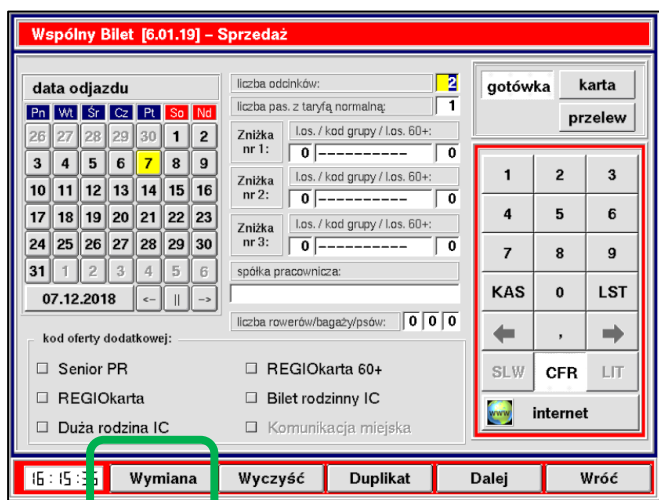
Wspólny Bilet [6.01.19] – Sprzedaż

data odjazdu

| Pn | Wt | Śr | Cz | Pt | So | Nd |
|---|---|---|---|---|---|---|
| 26 | 27 | 28 | 29 | 30 | 1 | 2 |
| 3 | 4 | 5 | 6 | 7 | 8 | 9 |
| 10 | 11 | 12 | 13 | 14 | 15 | 16 |
| 17 | 18 | 19 | 20 | 21 | 22 | 23 |
| 24 | 25 | 26 | 27 | 28 | 29 | 30 |
| 31 | 1 | 2 | 3 | 4 | 5 | 6 |

07.12.2018 <- || ->

liczba odcinków: 2
liczba pas. z taryfą normalną: 1
Zniżka nr 1: l.os. / kod grupy / l.os. 60+: 0 ---------- 0
Zniżka nr 2: l.os. / kod grupy / l.os. 60+: 0 ---------- 0
Zniżka nr 3: l.os. / kod grupy / l.os. 60+: 0 ---------- 0
spółka pracownicza:
liczba rowerów/bagaży/psów: 0 0 0

gotówka karta
przelew

1 2 3
4 5 6
7 8 9
KAS 0 LST
, 
SLW CFR LIT
internet

kod oferty dodatkowej:
Senior PR
REGIOkarta 60+
REGIOkarta
Bilet rodzinny IC
Duża rodzina IC
Komunikacja miejska

16:15:35 Wymiana Wyczyść Duplikat Dalej Wróć